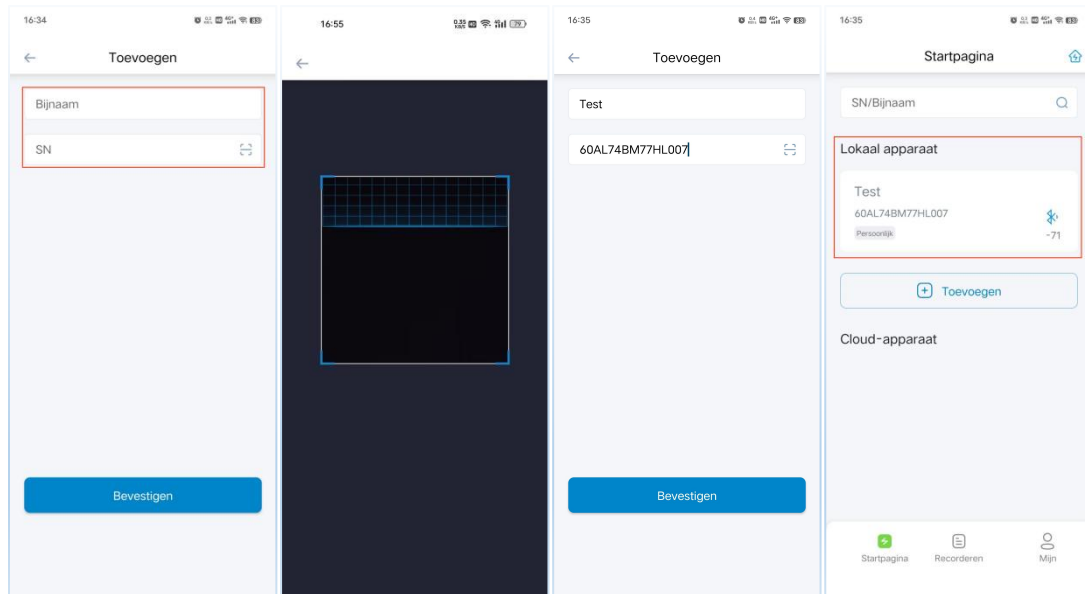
16:34

Toevoegen

Bijnaam

SN

Bevestigen

16:55

16:35

Toevoegen

Test

60AL74BM77HL007

Bevestigen

16:35

Startpagina

SN/Bijnaam

Lokaal apparaat

Test

60AL74BM77HL007

Persoonlijk

-71

Toevoegen

Cloud-apparaat

Startpagina

Recorderen

Mijn